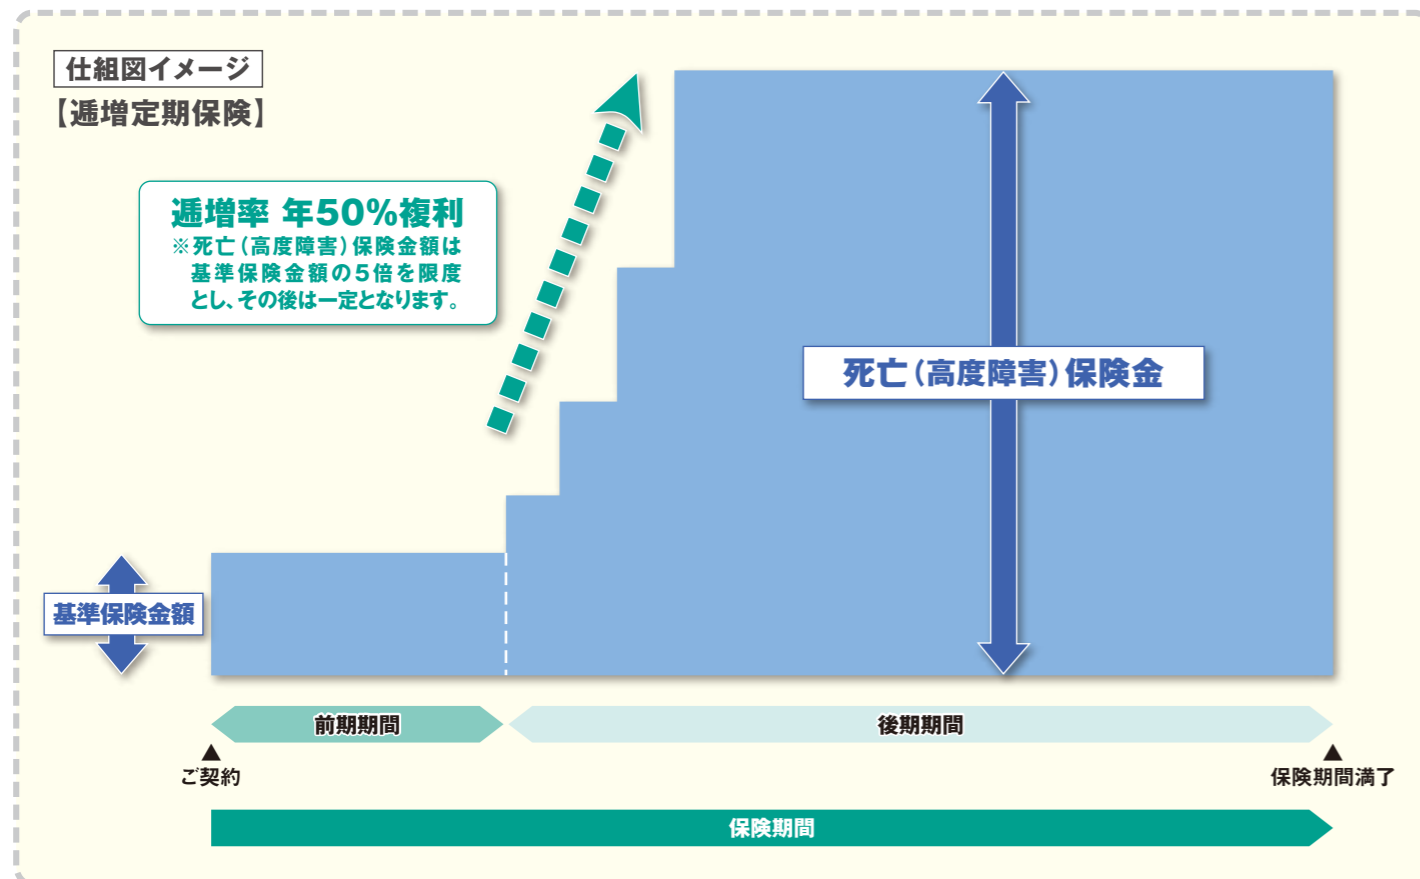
仕組図イメージ
【逓増定期保険】

逓増率 年50%複利
※死亡(高度障害)保険金額は基準保険金額の5倍を限度とし、その後は一定となります。

死亡(高度障害)保険金

基準保険金額

前期期間

後期期間

▲
ご契約

▲
保険期間満了

保険期間